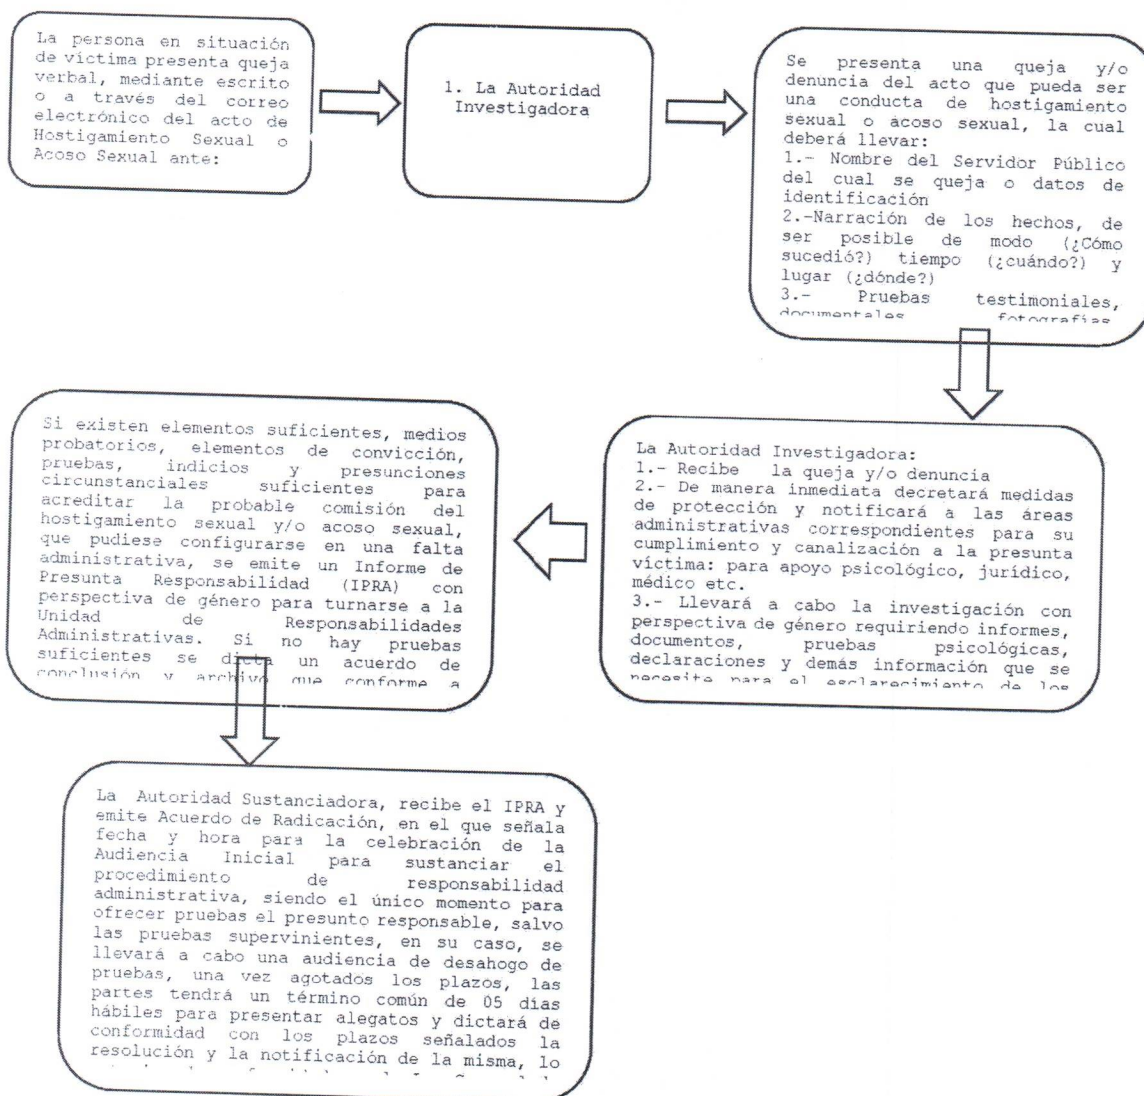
La persona en situación de víctima presenta queja verbal, mediante escrito o a través del correo electrónico del acto de Hostigamiento Sexual o Acoso Sexual ante:

1. La Autoridad Investigadora

Se presenta una queja y/o denuncia del acto que pueda ser una conducta de hostigamiento sexual o acoso sexual, la cual deberá llevar:
1.- Nombre del Servidor Público del cual se queja o datos de identificación
2.-Narración de los hechos, de ser posible de modo (¿Cómo sucedió?) tiempo (¿cuándo?) y lugar (¿dónde?)
3.- Pruebas testimoniales, documentales fotografías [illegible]

La Autoridad Investigadora:
1.- Recibe la queja y/o denuncia
2.- De manera inmediata decretará medidas de protección y notificará a las áreas administrativas correspondientes para su cumplimiento y canalización a la presunta víctima: para apoyo psicológico, jurídico, médico etc.
3.- Llevará a cabo la investigación con perspectiva de género requiriendo informes, documentos, pruebas psicológicas, declaraciones y demás información que se necesite para el esclarecimiento de los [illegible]

Si existen elementos suficientes, medios probatorios, elementos de convicción, pruebas, indicios y presunciones circunstanciales suficientes para acreditar la probable comisión del hostigamiento sexual y/o acoso sexual, que pudiese configurarse en una falta administrativa, se emite un Informe de Presunta Responsabilidad (IPRA) con perspectiva de género para turnarse a la Unidad de Responsabilidades Administrativas. Si no hay pruebas suficientes se dicta un acuerdo de conclusión y archivo que conforme a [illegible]

La Autoridad Sustanciadora, recibe el IPRA y emite Acuerdo de Radicación, en el que señala fecha y hora para la celebración de la Audiencia Inicial para sustanciar el procedimiento de responsabilidad administrativa, siendo el único momento para ofrecer pruebas el presunto responsable, salvo las pruebas supervinientes, en su caso, se llevará a cabo una audiencia de desahogo de pruebas, una vez agotados los plazos, las partes tendrá un término común de 05 días hábiles para presentar alegatos y dictará de conformidad con los plazos señalados la resolución y la notificación de la misma, lo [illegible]